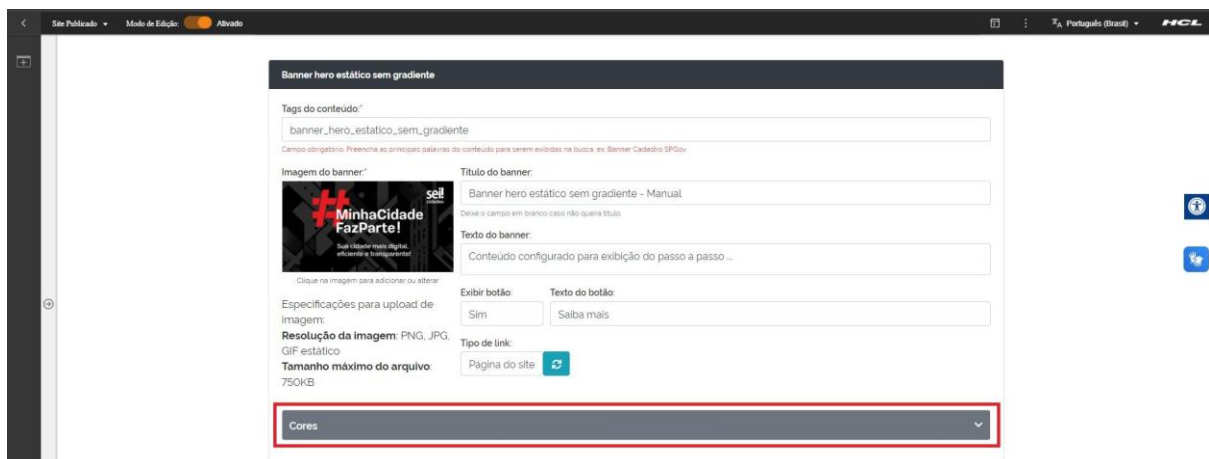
Site Publicado ▾ Modo de Edição: Ativado

Português (Brasil) ▾ HCL

Banner hero estático sem gradiente

Tags do conteúdo:*

banner_hero_estatico_sem_gradiente

Campo obrigatório. Preencha as principais palavras do conteúdo para serem exibidas na busca. ex: Banner Cadastro SPGov

Imagem do banner:*

sei! cidades

#MinhaCidade FazParte!

Sua cidade mais digital, eficiente e transparente!

Clique na imagem para adicionar ou alterar

Título do banner:

Banner hero estático sem gradiente - Manual

Deixe o campo em branco caso não queira título

Texto do banner:

Conteúdo configurado para exibição do passo a passo ...

Especificações para upload de imagem:

**Resolução da imagem**: PNG, JPG, GIF estático

**Tamanho máximo do arquivo**: 750KB

Exibir botão:

Sim

Texto do botão:

Saiba mais

Tipo de link:

Página do site

Cores